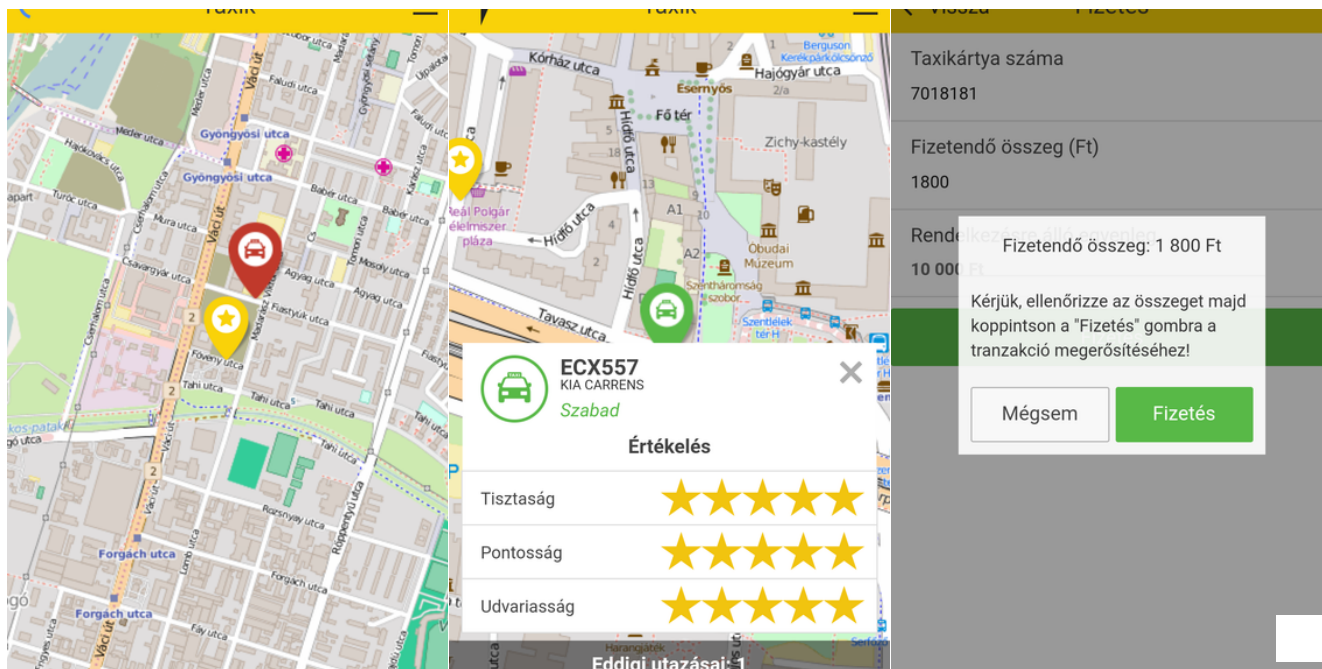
Taxik

Váci út
Faludi utca
Meder utca
Gyöngyösi utca
Gyöngyösi utca
Hajókovács utca
Turóc utca
Babér utca
Mura utca
Csavargyár utca
Agyag utca
Mosolygó utca
Fiastyúk utca
Madarász Viktor utca
Fövény utca
Tahi utca
Tahi utca
Tahi utca
Rózsafa utca
Forgách utca
Forgách utca
Göncöl utca
Lomb utca
Fáy utca
Rozsnyai utca
Röppentyű utca
Forgách utca
2
2

Taxik

Kórház utca
Hajógyár utca
Eszernyős
Fő tér
Zichy-kastély
Hídfő utca
Hídfő utca
Hídfő utca
Reál Polgár élelmiszer pláza
Óbudai Múzeum
Szentháromság szobor
Szentlélek tér H
Tavasz utca
Berguson Kerékpárkölcsönző
A1
A2
13
10
2/a

ECX557
KIA CARRENS
Szabad
Értékelés
Tisztaság
Pontosság
Udvariasság
Eddigi utazásai: 1

Vissza Fizetés

Taxikártya száma
7018181
Fizetendő összeg (Ft)
1800
Rendelkezésre álló egyenleg
10 000 Ft

Fizetendő összeg: 1 800 Ft
Kérjük, ellenőrizze az összeget majd koppintson a "Fizetés" gombra a tranzakció megerősítéséhez!
Mégsem
Fizetés